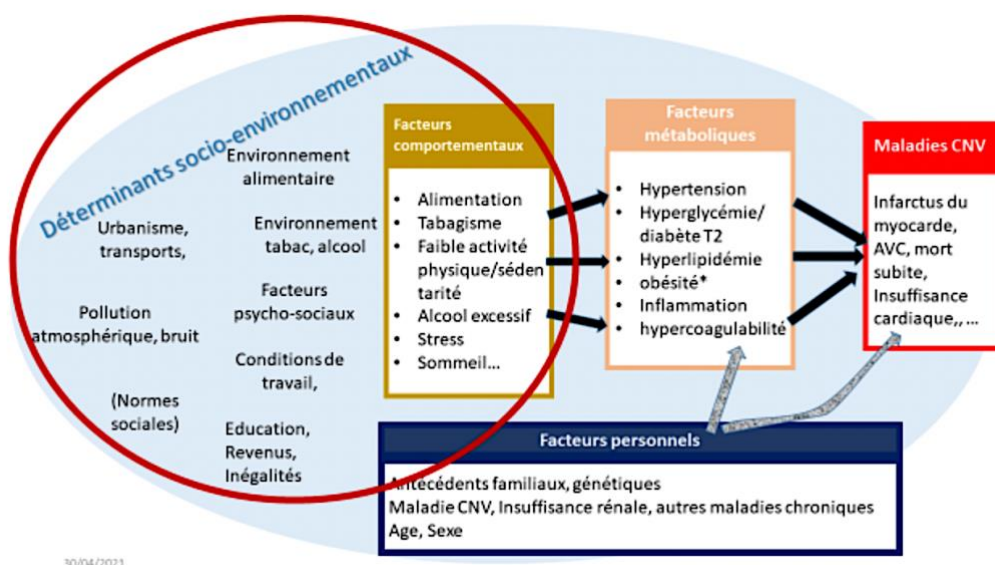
Déterminants socio-environnementaux

Urbanisme, transports,

Pollution atmosphérique, bruit

(Normes sociales)

Environnement alimentaire

Environnement tabac, alcool

Facteurs psycho-sociaux

Conditions de travail,

Education, Revenus, Inégalités

Facteurs comportementaux

- Alimentation
- Tabagisme
- Faible activité physique/sédentarité
- Alcool excessif
- Stress
- Sommeil...

Facteurs métaboliques

- Hypertension
- Hyperglycémie/ diabète T2
- Hyperlipidémie
- obésité*
- Inflammation
- hypercoagulabilité

Maladies CNV

Infarctus du myocarde, AVC, mort subite, Insuffisance cardiaque,, ...

Facteurs personnels

Antécédents familiaux, génétiques
Maladie CNV, Insuffisance rénale, autres maladies chroniques
Age, Sexe

30/04/2021